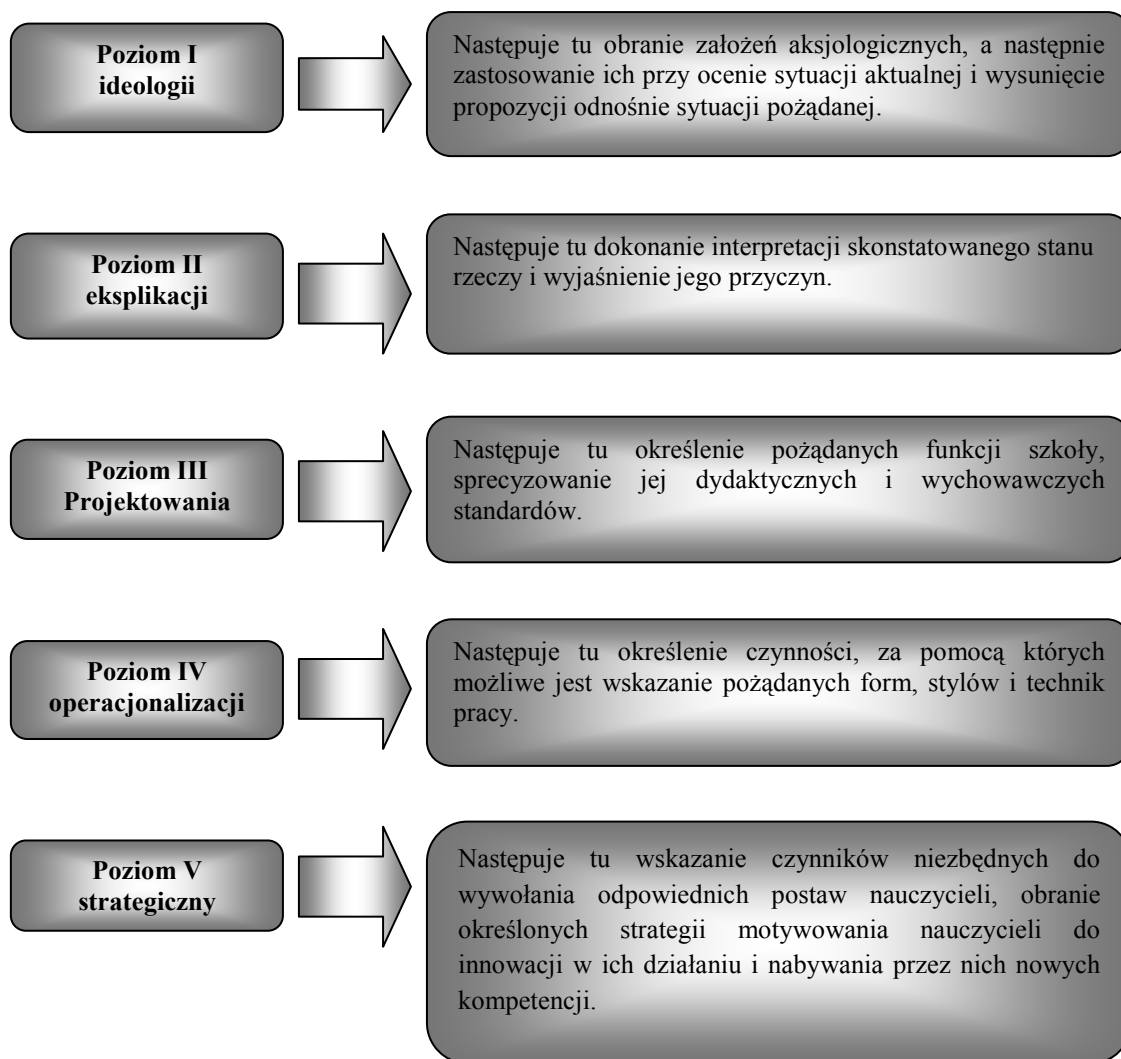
Poziom I
ideologii

Następuje tu obranie założeń aksjologicznych, a następnie zastosowanie ich przy ocenie sytuacji aktualnej i wysunięcie propozycji odnośnie sytuacji pożądanej.

Poziom II
eksplikacji

Następuje tu dokonanie interpretacji skonstatowanego stanu rzeczy i wyjaśnienie jego przyczyn.

Poziom III
Projektowania

Następuje tu określenie pożądanych funkcji szkoły, sprecyzowanie jej dydaktycznych i wychowawczych standardów.

Poziom IV
operacjonalizacji

Następuje tu określenie czynności, za pomocą których możliwe jest wskazanie pożądanych form, stylów i technik pracy.

Poziom V
strategiczny

Następuje tu wskazanie czynników niezbędnych do wywołania odpowiednich postaw nauczycieli, obranie określonych strategii motywowania nauczycieli do innowacji w ich działaniu i nabywania przez nich nowych kompetencji.